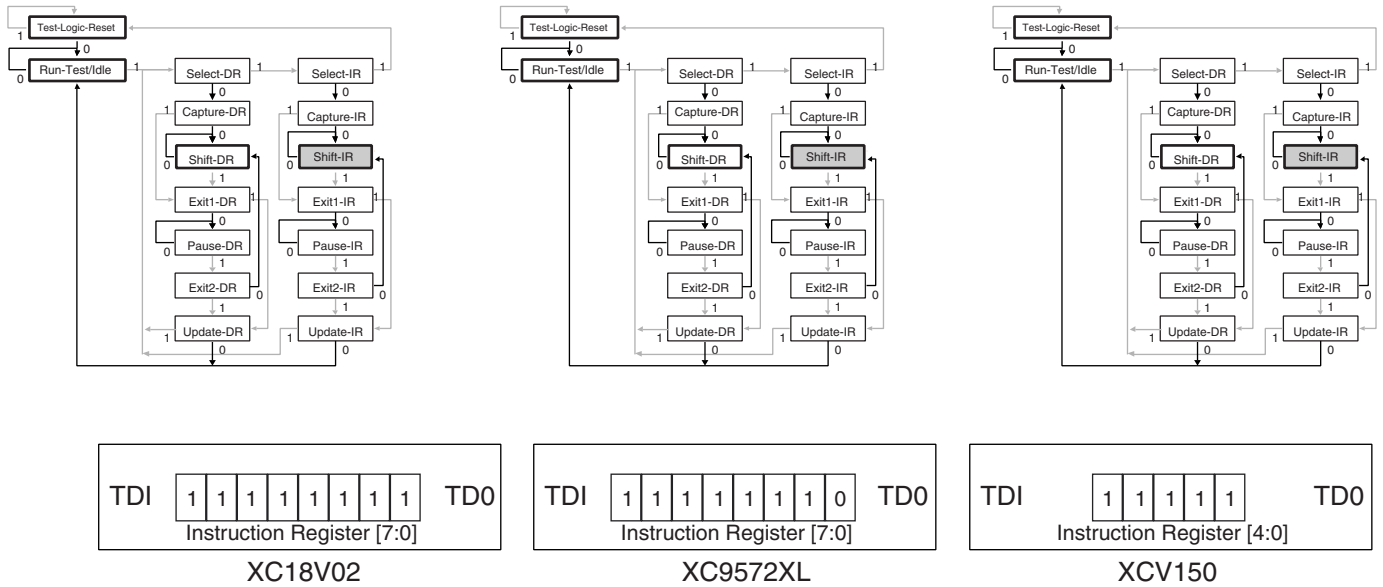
Test-Logic-Reset
1
0
Run-Test/Idle
0
1
Select-DR
1
Select-IR
1
0
0
1
Capture-DR
1
Capture-IR
0
0
Shift-DR
0
Shift-IR
0
1
1
Exit1-DR
1
Exit1-IR
1
0
0
Pause-DR
0
Pause-IR
0
1
1
Exit2-DR
0
Exit2-IR
0
1
1
Update-DR
1
Update-IR
1
0
0

Test-Logic-Reset
1
0
Run-Test/Idle
0
1
Select-DR
1
Select-IR
1
0
0
1
Capture-DR
1
Capture-IR
0
0
Shift-DR
0
Shift-IR
0
1
1
Exit1-DR
1
Exit1-IR
1
0
0
Pause-DR
0
Pause-IR
0
1
1
Exit2-DR
0
Exit2-IR
0
1
1
Update-DR
1
Update-IR
1
0
0

Test-Logic-Reset
1
0
Run-Test/Idle
0
1
Select-DR
1
Select-IR
1
0
0
1
Capture-DR
1
Capture-IR
0
0
Shift-DR
0
Shift-IR
0
1
1
Exit1-DR
1
Exit1-IR
1
0
0
Pause-DR
0
Pause-IR
0
1
1
Exit2-DR
0
Exit2-IR
0
1
1
Update-DR
1
Update-IR
1
0
0

TDI 1 1 1 1 1 1 1 1 TD0
Instruction Register [7:0]
XC18V02

TDI 1 1 1 1 1 1 1 0 TD0
Instruction Register [7:0]
XC9572XL

TDI 1 1 1 1 1 TD0
Instruction Register [4:0]
XCV150